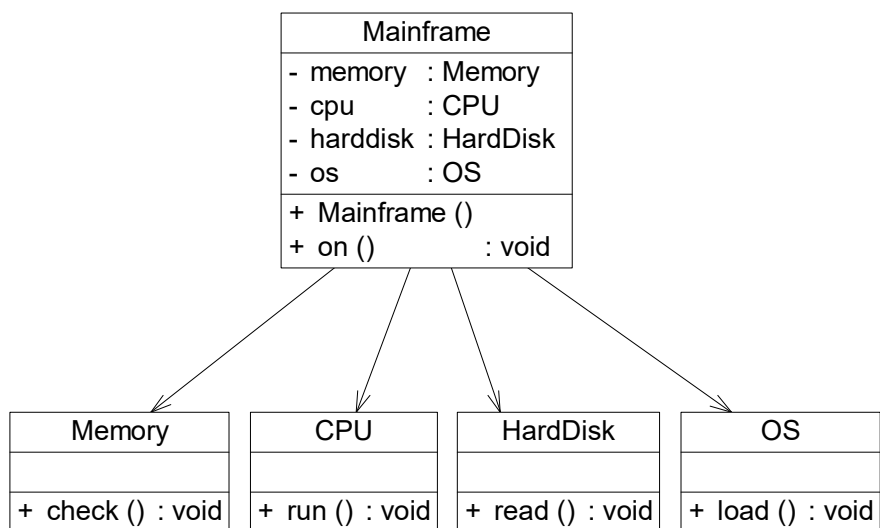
Mainframe

- memory : Memory
- cpu : CPU
- harddisk : HardDisk
- os : OS

+ Mainframe ()
+ on () : void

Memory

+ check () : void

CPU

+ run () : void

HardDisk

+ read () : void

OS

+ load () : void